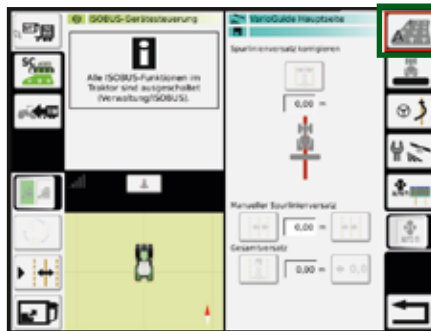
ISOBUS-Gerätesteuerung

Alle ISOBUS-Funktionen im Traktor sind ausgeschaltet (Verwaltung/ISOBUS).

VarioGuide Hauptseite

Spurlinienversatz korrigieren

0,00 m

Manueller Spurlinienversatz

0,00 m

Gesamtversatz

0,00 m

0,0

5C